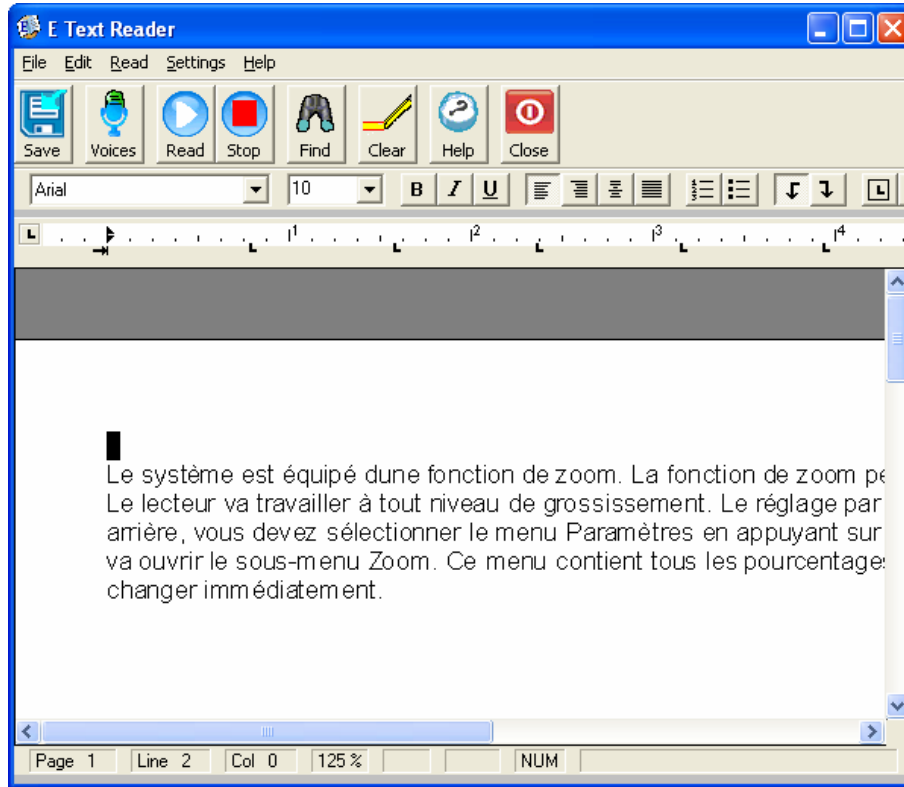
E Text Reader

File Edit Read Settings Help

Save Voices Read Stop Find Clear Help Close

Arial 10 B I U

1 2 3 4

Le système est équipé dune fonction de zoom. La fonction de zoom pe
Le lecteur va travailler à tout niveau de grossissement. Le réglage par
arrière, vous devez sélectionner le menu Paramètres en appuyant sur
va ouvrir le sous-menu Zoom. Ce menu contient tous les pourcentages
changer immédiatement.

Page 1 Line 2 Col 0 125 % NUM